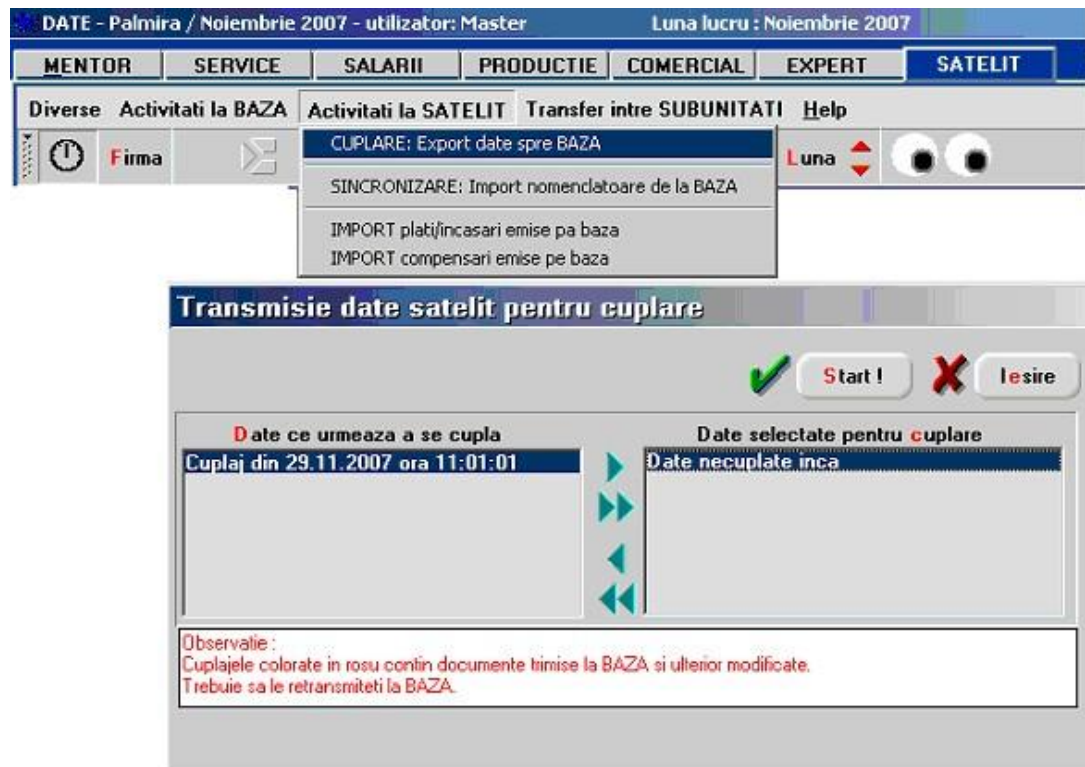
DATE - Palmira / Noiembrie 2007 - utilizator: Master    Luna lucru : Noiembrie 2007

MENTOR | SERVICE | SALARII | PRODUCTIE | COMERCIAL | EXPERT | SATELIT

Diverse  Activitati la BAZA  Activitati la SATELIT  Transfer intre SUBUNITATI  Help

Firma    Luna

CUPLARE: Export date spre BAZA

SINCRONIZARE: Import nomenclatoare de la BAZA

IMPORT plati/incasari emise pa baza
IMPORT compensari emise pe baza

Transmisie date satelit pentru cuplare

Start !    Iesire

Date ce urmeaza a se cupla
Cuplaj din 29.11.2007 ora 11:01:01

Date selectate pentru cuplare
Date necuplate inca

Observatie :
Cuplajele colorate in rosu contin documente trimise la BAZA si ulterior modificate.
Trebuie sa le retransmiteti la BAZA.